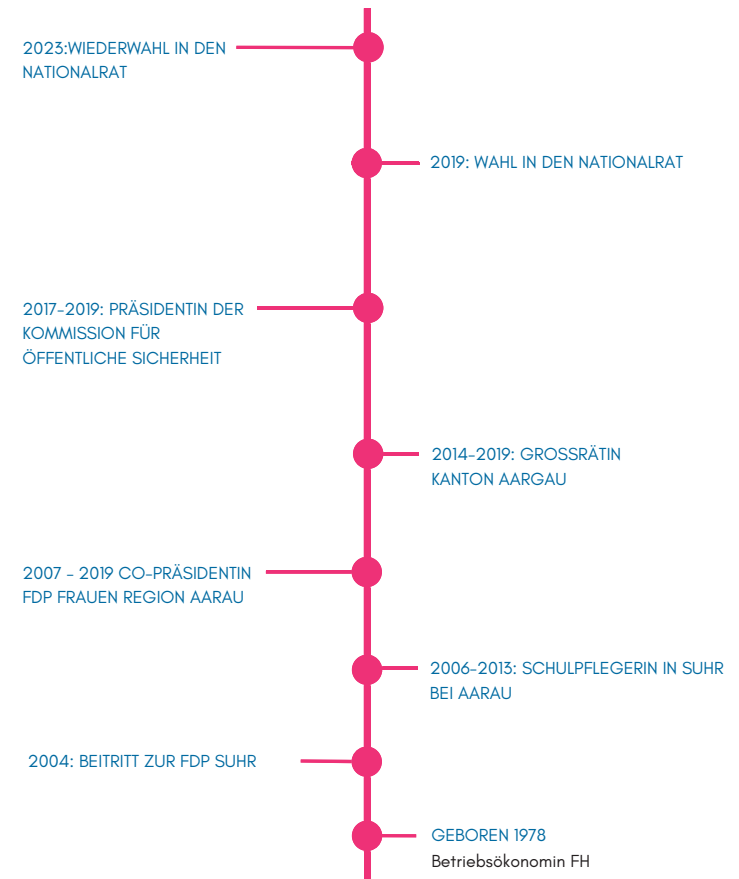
2023:WIEDERWAHL IN DEN NATIONALRAT

2019: WAHL IN DEN NATIONALRAT

2017-2019: PRÄSIDENTIN DER KOMMISSION FÜR ÖFFENTLICHE SICHERHEIT

2014-2019: GROSSRÄTIN KANTON AARGAU

2007 - 2019 CO-PRÄSIDENTIN FDP FRAUEN REGION AARAU

2006-2013: SCHULPFLEGERIN IN SUHR BEI AARAU

2004: BEITRITT ZUR FDP SUHR

GEBOREN 1978
Betriebsökonomin FH